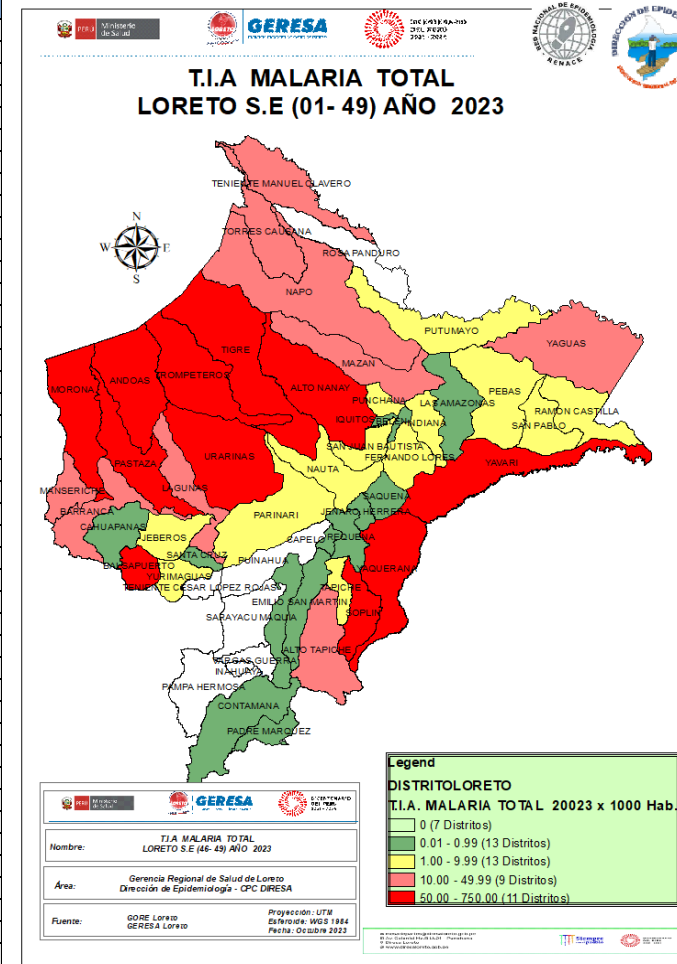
PERÚ Ministerio de Salud
GERESA
BICENTENARIO DEL PERÚ 2021 - 2024
RED NACIONAL DE EPIDEMIOLOGÍA RENACE
DIRECCIÓN DE EPIDEMIOLOGÍA

T.I.A MALARIA TOTAL
LORETO S.E (01- 49) AÑO 2023

N
W
E
S

TENIENTE MANUEL CLAVERO
TORRES CAUSANA
ROSA PANDURO
NAPO
PUTUMAYO
YAGUAS
MAZAN
TIGRE
TROMPETEROS
ANDOAS
MORONA
ALTO NANAY
PUNCHANA
LAS AMAZONAS
PEBAS
RAMON CASTILLA
SAN PABLO
IQUITOS
INDIANA
BELEN
SAN JUAN BAUTISTA
FERNANDO LORES
YAVARI
PASTAZA
URARINAS
LAGUNAS
NAUTA
MANSERICHE
BARRANCA
CAHUAPANAS
PARINARI
SAQUENA
JENARO HERRERA
JEBEROS
REQUENA
CAPELO
SANTA CRUZ
BALSAPUERTO
YURIMAGUAS
PUINAHUA
YAQUERANA
TENIENTE CESAR LOPEZ ROJAS
TAPICHE
EMILIO SAN MARTIN
SOPLIN
SARAYACU
MAQUIA
ALTO TAPICHE
VARGAS GUERRA
INAHUAYA
PAMPA HERMOSA
CONTAMANA
PADRE MARQUEZ

Legend
DISTRITOLORETO
T.I.A. MALARIA TOTAL 20023 x 1000 Hab.
0 (7 Distritos)
0.01 - 0.99 (13 Distritos)
1.00 - 9.99 (13 Distritos)
10.00 - 49.99 (9 Distritos)
50.00 - 750.00 (11 Distritos)

PERÚ Ministerio de Salud
GERESA
BICENTENARIO DEL PERÚ

Nombre: T.I.A MALARIA TOTAL LORETO S.E (46- 49) AÑO 2023
Área: Gerencia Regional de Salud de Loreto
Dirección de Epidemiología - CPC DIRESA
Fuente: GORE Loreto
GERESA Loreto
Proyección: UTM
Esferoide: WGS 1984
Fecha: Octubre 2023

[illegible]